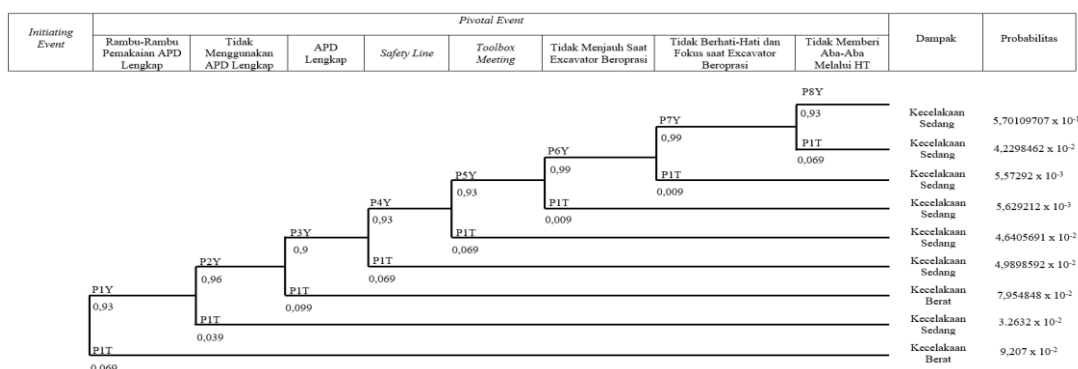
| Initiating Event | Pivotal Event | | | | | | | | Dampak | Probabilitas |
|---|---|---|---|---|---|---|---|---|---|---|
| | Rambu-Rambu Pemakaian APD Lengkap | Tidak Menggunakan APD Lengkap | APD Lengkap | Safety Line | Toolbox Meeting | Tidak Menjauh Saat Excavator Beroprasi | Tidak Berhati-Hati dan Fokus saat Excavator Beroprasi | Tidak Memberi Aba-Aba Melalui HT | | |

P8Y
0,93
Kecelakaan Sedang 5,70109707 x $10^{-1}$

P7Y
0,99
P1T
0,069
Kecelakaan Sedang 4,2298462 x $10^{-2}$

P6Y
0,99
P1T
0,009
Kecelakaan Sedang 5,57292 x $10^{-3}$

P5Y
0,93
P1T
0,009
Kecelakaan Sedang 5,629212 x $10^{-3}$

P4Y
0,93
P1T
0,069
Kecelakaan Sedang 4,6405691 x $10^{-2}$

P3Y
0,9
P1T
0,069
Kecelakaan Sedang 4,9898592 x $10^{-2}$

P2Y
0,96
P1T
0,099
Kecelakaan Berat 7,954848 x $10^{-2}$

P1Y
0,93
P1T
0,039
Kecelakaan Sedang 3.2632 x $10^{-2}$

P1T
0,069
Kecelakaan Berat 9,207 x $10^{-2}$